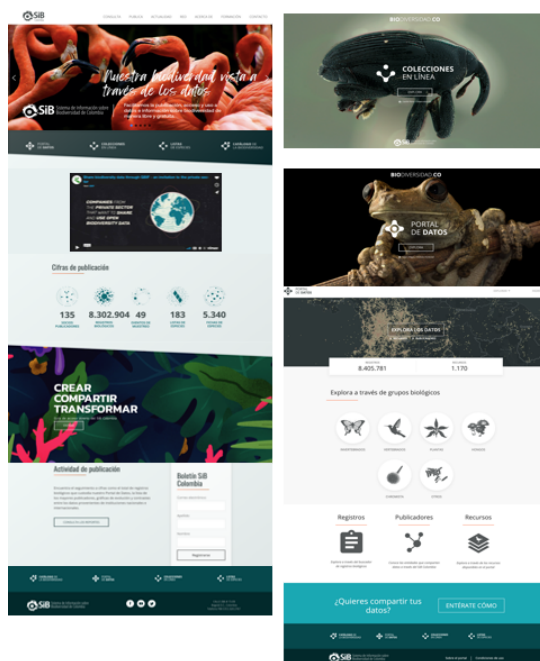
SiB

CONSULTA PUBLICA ACTUALIDAD RED ACERCA DE FORMACIÓN CONTACTO

Nuestra biodiversidad vista a través de los datos

SiB Sistema de Información sobre Biodiversidad de Colombia

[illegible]

PORTAL DE DATOS

COLECCIONES EN LÍNEA

LISTAS DE ESPECIES

CATÁLOGO DE LA BIODIVERSIDAD

COMPANIES FROM THE PRIVATE SECTOR THAT WANT TO SHARE AND USE OPEN BIODIVERSITY DATA

Cifras de publicación

135 | 8.302.904 | 49 | 183 | 5.340

CREAR COMPARTIR TRANSFORMAR

Actividad de publicación

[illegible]

Boletín SiB Colombia

Registrarse

SiB

BIODIVERSIDAD.CO

COLECCIONES EN LÍNEA

BIODIVERSIDAD.CO

PORTAL DE DATOS

PORTAL DE DATOS

EXPLORA LOS DATOS

8.405.781 | 1.170

Explora a través de grupos biológicos

INVERTEBRADOS VERTEBRADOS PLANTAS HONGOS CHROMISTA OTROS

Registros

Publicadores

Recursos

¿Quieres compartir tus datos?

ENTÉRATE CÓMO

SiB